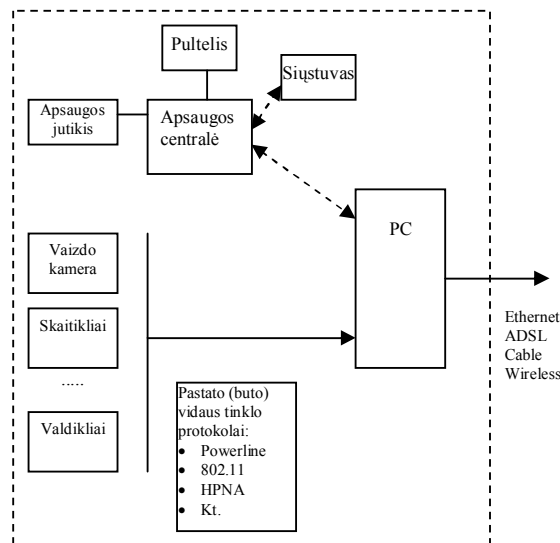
Pultelis

Siųstuvas

Apsaugos jutikis

Apsaugos centralė

PC

Vaizdo kamera

Skaitikliai

.....

Valdikliai

Pastato (buto) vidaus tinklo protokolai:
- Powerline
- 802.11
- HPNA
- Kt.

Ethernet
ADSL
Cable
Wireless